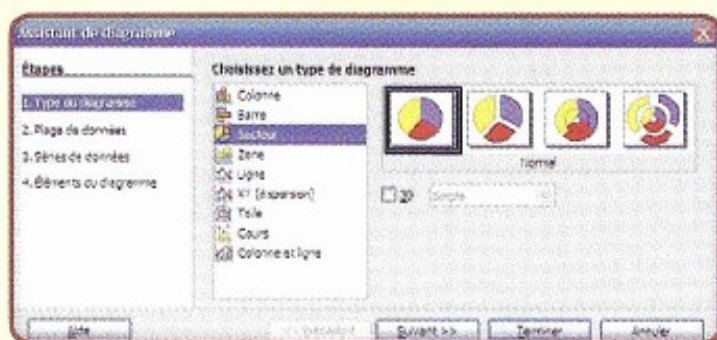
Assistant de diagramme

Étapes

1. Type du diagramme
2. Plage de données
3. Séries de données
4. Éléments du diagramme

Choisissez un type de diagramme

Colonne
Barre
Secteur
Zone
Ligne
XY (dispersion)
Toile
Cours
Colonne et ligne

Normal

3D
Simple

Aide
<< Précédent
Suivant >>
Terminer
Annuler